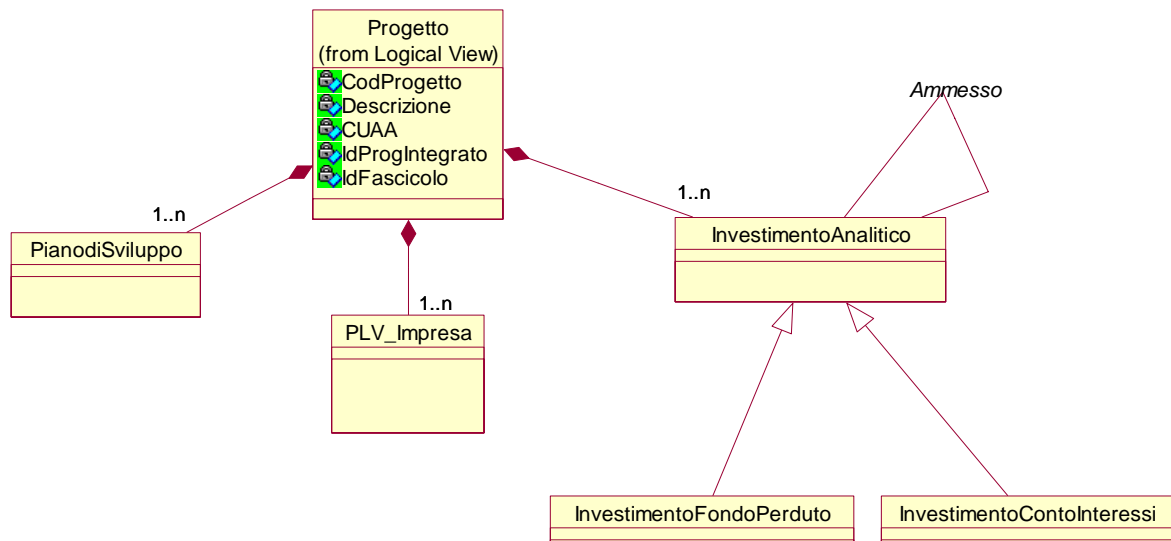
Progetto
(from Logical View)

CodProgetto
Descrizione
CUAA
IdProgIntegrato
IdFascicolo

Ammesso

1..n

PianodiSviluppo

1..n

InvestimentoAnalitico

1..n

PLV_Impresa

InvestimentoFondoPerduto

InvestimentoContoInteressi